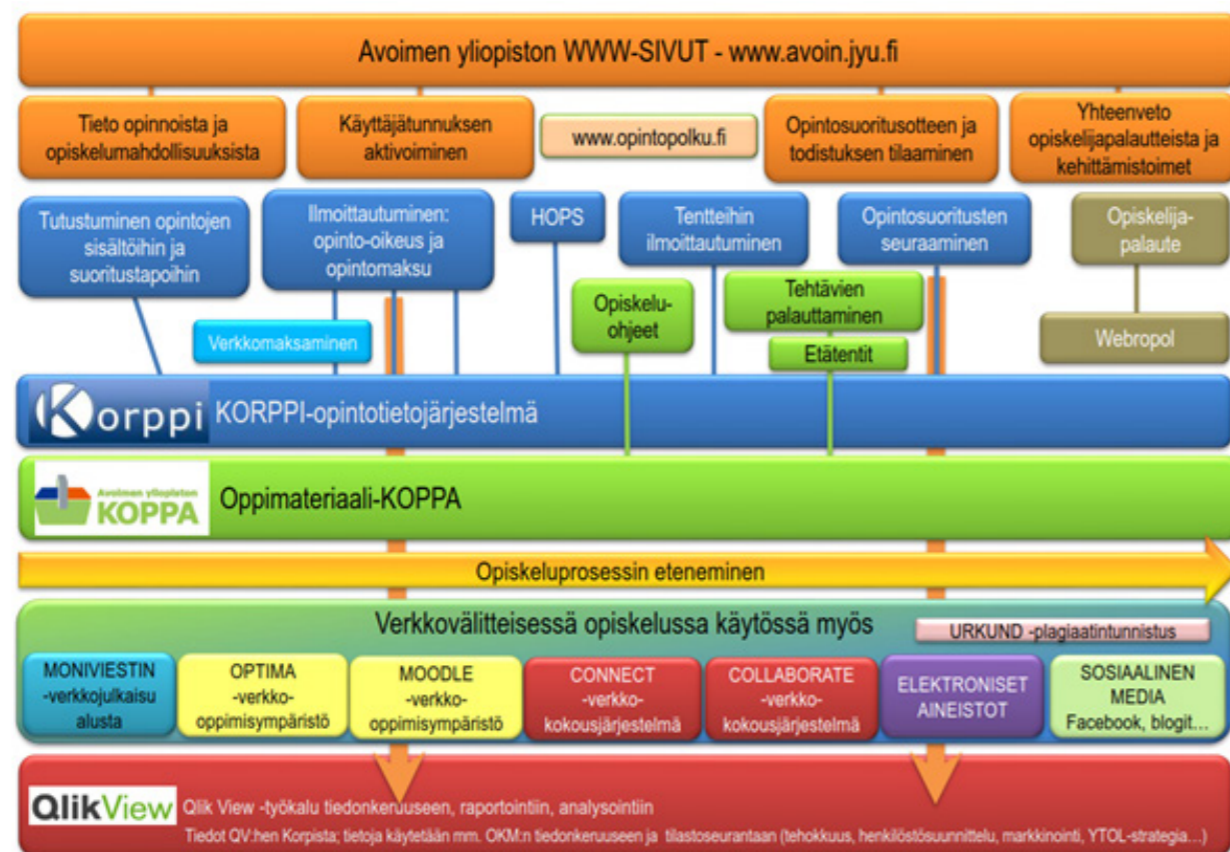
Avoimen yliopiston WWW-SIVUT - www.avoin.jyu.fi

Tieto opinnoista ja opiskelumahdollisuuksista

Käyttäjätunnuksen aktivoiminen

www.opintopolku.fi

Opintosuoritusotteen ja todistuksen tilaaminen

Yhteenveto opiskelijapalautteista ja kehittämistoimet

Tutustuminen opintojen sisältöihin ja suoritustapoihin

Ilmoittautuminen: opinto-oikeus ja opintomaksu

HOPS

Tentteihin ilmoittautuminen

Opintosuoritusten seuraaminen

Opiskelija-palaute

Verkkomaksaminen

Opiskelu-ohjeet

Tehtävien palauttaminen

Etätentit

Webropol

Korppi

KORPPI-opintotietojärjestelmä

Avoimen yliopiston KOPPA

Oppimateriaali-KOPPA

Opiskeluprosessin eteneminen

Verkkovälitteisessä opiskelussa käytössä myös

URKUND -plagiaatintunnistus

MONIVIESTIN -verkkojulkaisu alusta

OPTIMA -verkko-oppimisympäristö

MOODLE -verkko-oppimisympäristö

CONNECT -verkko-kokousjärjestelmä

COLLABORATE -verkko-kokousjärjestelmä

ELEKTRONISET AINEISTOT

SOSIAALINEN MEDIA Facebook, blogit…

QlikView

Qlik View -työkalu tiedonkeruuseen, raportointiin, analysointiin

Tiedot QV:hen Korpista; tietoja käytetään mm. OKM:n tiedonkeruuseen ja tilastoseurantaan (tehokkuus, henkilöstösuunnittelu, markkinointi, YTOL-strategia…)